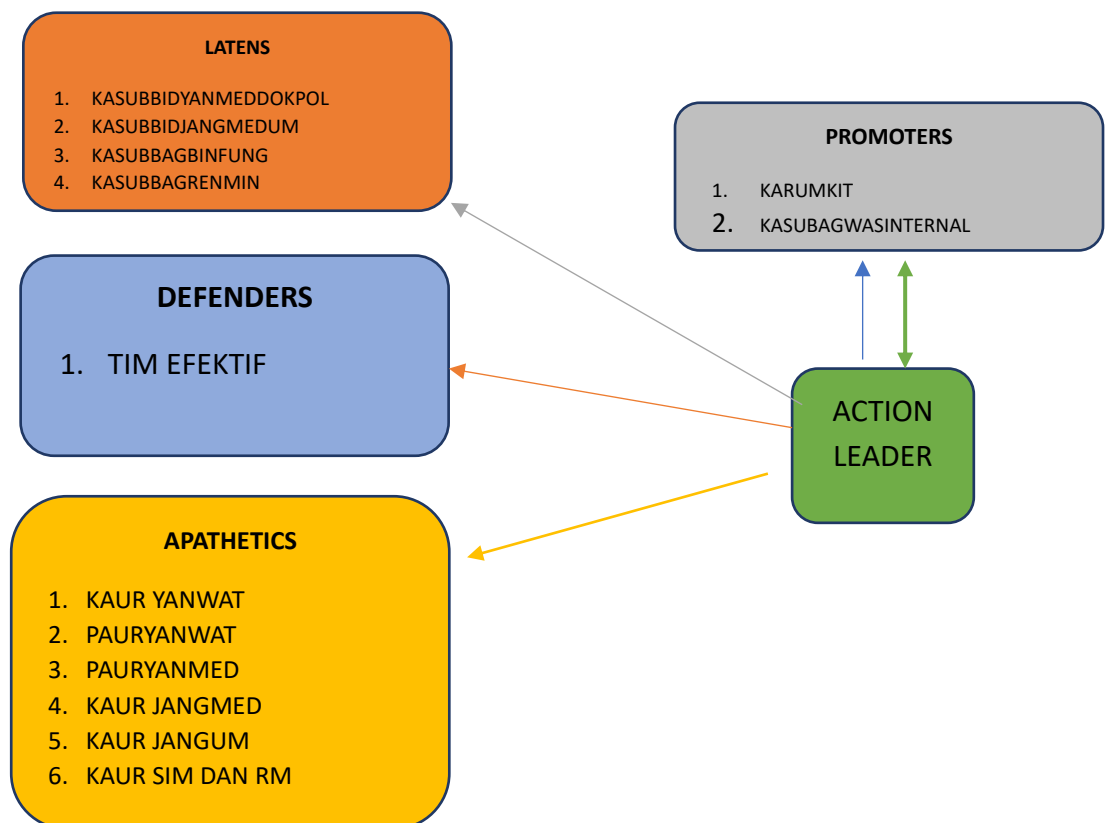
LATENS

1. KASUBBIDYANMEDDOKPOL
2. KASUBBIDJANGMEDUM
3. KASUBBAGBINFUNG
4. KASUBBAGRENMIN

PROMOTERS

1. KARUMKIT
2. KASUBAGWASINTERNAL

DEFENDERS

1. TIM EFEKTIF

ACTION LEADER

APATHETICS

1. KAUR YANWAT
2. PAURYANWAT
3. PAURYANMED
4. KAUR JANGMED
5. KAUR JANGUM
6. KAUR SIM DAN RM